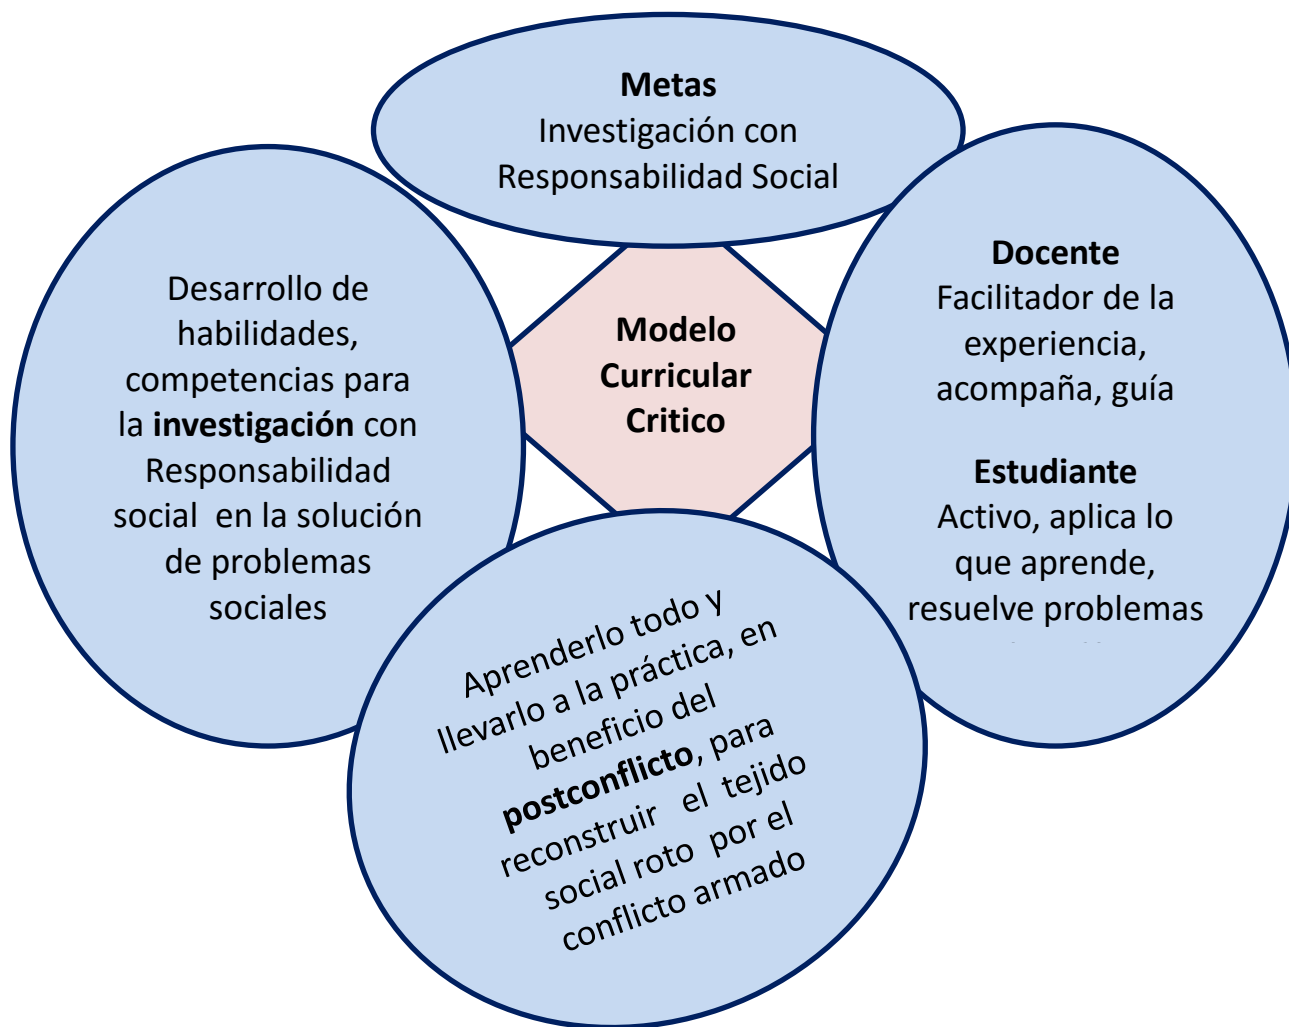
**Metas**
Investigación con Responsabilidad Social

**Modelo Curricular Critico**

Desarrollo de habilidades, competencias para la **investigación** con Responsabilidad social en la solución de problemas sociales

**Docente**
Facilitador de la experiencia, acompaña, guía

**Estudiante**
Activo, aplica lo que aprende, resuelve problemas

Aprenderlo todo y llevarlo a la práctica, en beneficio del **postconflicto**, para reconstruir el tejido social roto por el conflicto armado